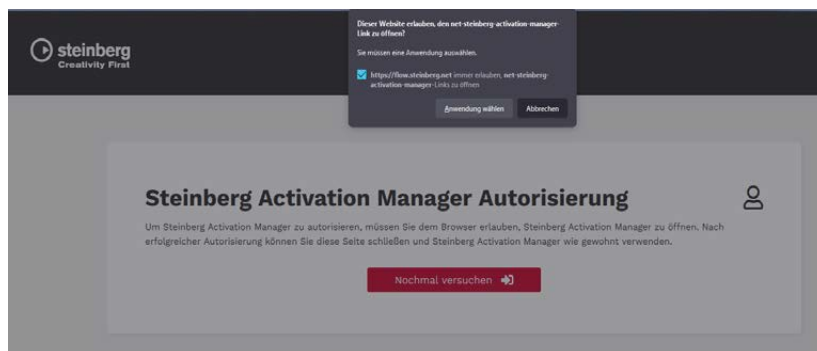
steinberg
Creativity First

Dieser Website erlauben, den net-steinberg-activation-manager-Link zu öffnen?

Sie müssen eine Anwendung auswählen.

https://flow.steinberg.net immer erlauben, net-steinberg-activation-manager-Links zu öffnen

Anwendung wählen
Abbrechen

Steinberg Activation Manager Autorisierung

Um Steinberg Activation Manager zu autorisieren, müssen Sie dem Browser erlauben, Steinberg Activation Manager zu öffnen. Nach erfolgreicher Autorisierung können Sie diese Seite schließen und Steinberg Activation Manager wie gewohnt verwenden.

Nochmal versuchen